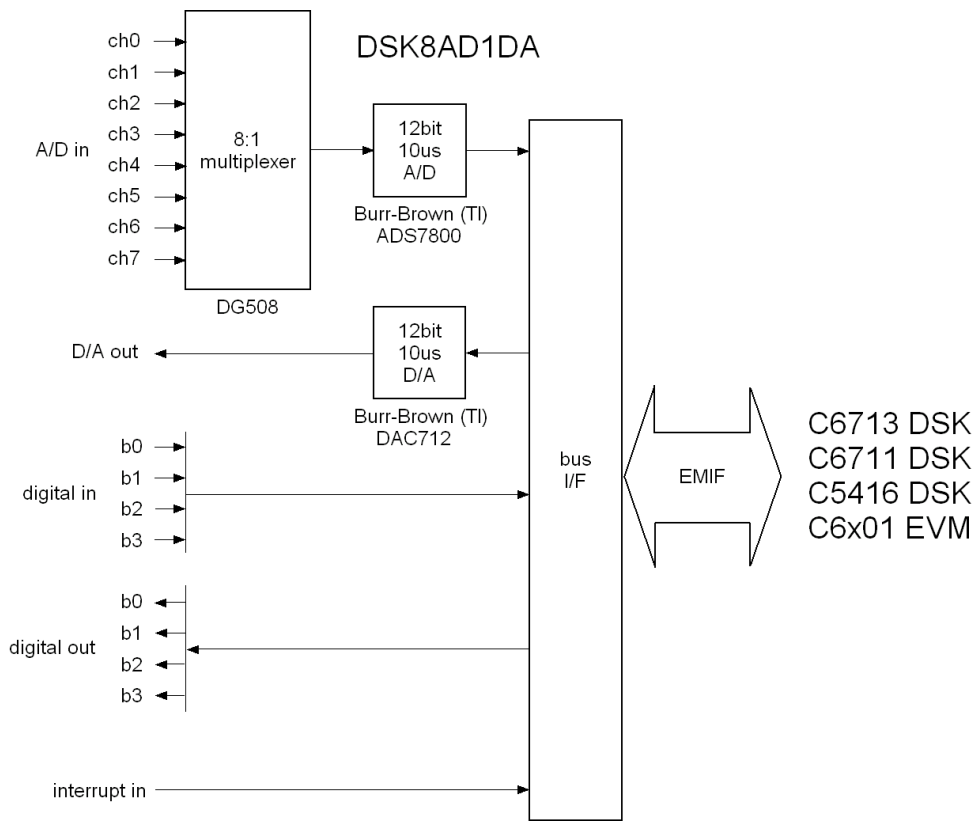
DSK8AD1DA

A/D in
ch0
ch1
ch2
ch3
ch4
ch5
ch6
ch7

8:1 multiplexer

DG508

12bit
10us
A/D

Burr-Brown (TI)
ADS7800

D/A out

12bit
10us
D/A

Burr-Brown (TI)
DAC712

digital in
b0
b1
b2
b3

digital out
b0
b1
b2
b3

interrupt in

bus
I/F

EMIF

C6713 DSK
C6711 DSK
C5416 DSK
C6x01 EVM